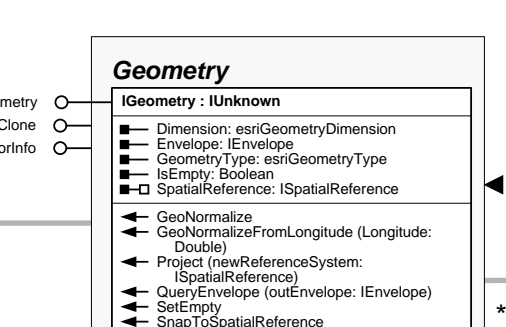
ometry
Clone
orInfo

Geometry

IGeometry : IUnknown

Dimension: esriGeometryDimension
Envelope: IEnvelope
GeometryType: esriGeometryType
IsEmpty: Boolean
SpatialReference: ISpatialReference

GeoNormalize
GeoNormalizeFromLongitude (Longitude: Double)
Project (newReferenceSystem: ISpatialReference)
QueryEnvelope (outEnvelope: IEnvelope)
SetEmpty
SnapToSpatialReference

*